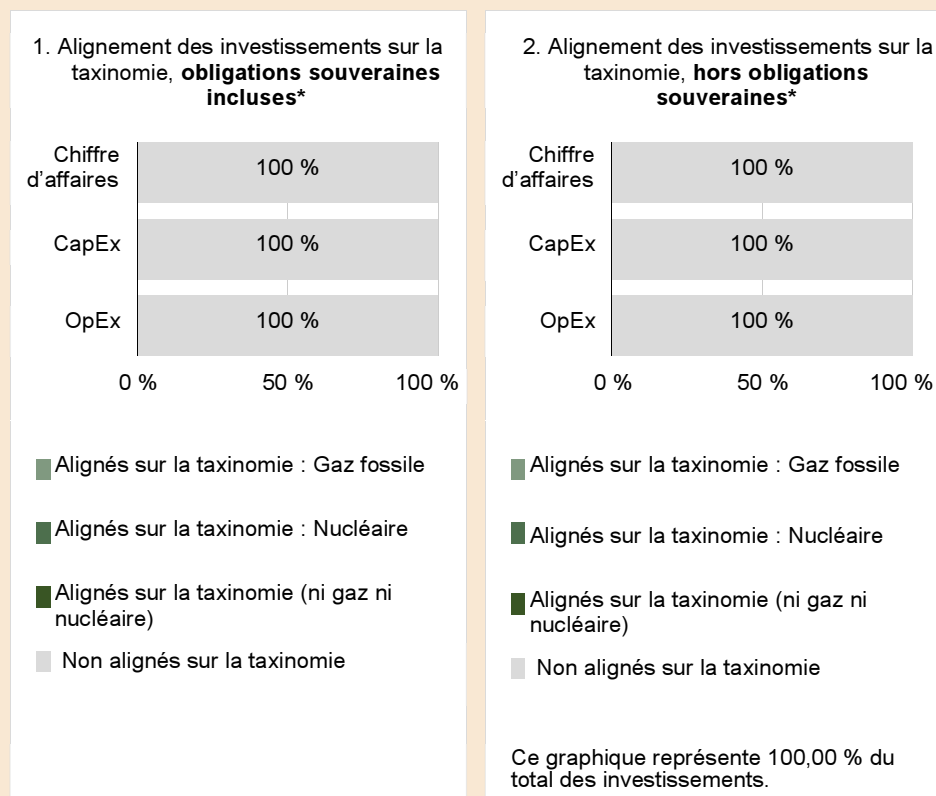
1. Alignement des investissements sur la taxinomie, **obligations souveraines incluses***

Chiffre d'affaires
100 %

CapEx
100 %

OpEx
100 %

0 %
50 %
100 %

Alignés sur la taxinomie : Gaz fossile

Alignés sur la taxinomie : Nucléaire

Alignés sur la taxinomie (ni gaz ni nucléaire)

Non alignés sur la taxinomie

2. Alignement des investissements sur la taxinomie, **hors obligations souveraines***

Chiffre d'affaires
100 %

CapEx
100 %

OpEx
100 %

0 %
50 %
100 %

Alignés sur la taxinomie : Gaz fossile

Alignés sur la taxinomie : Nucléaire

Alignés sur la taxinomie (ni gaz ni nucléaire)

Non alignés sur la taxinomie

Ce graphique représente 100,00 % du total des investissements.